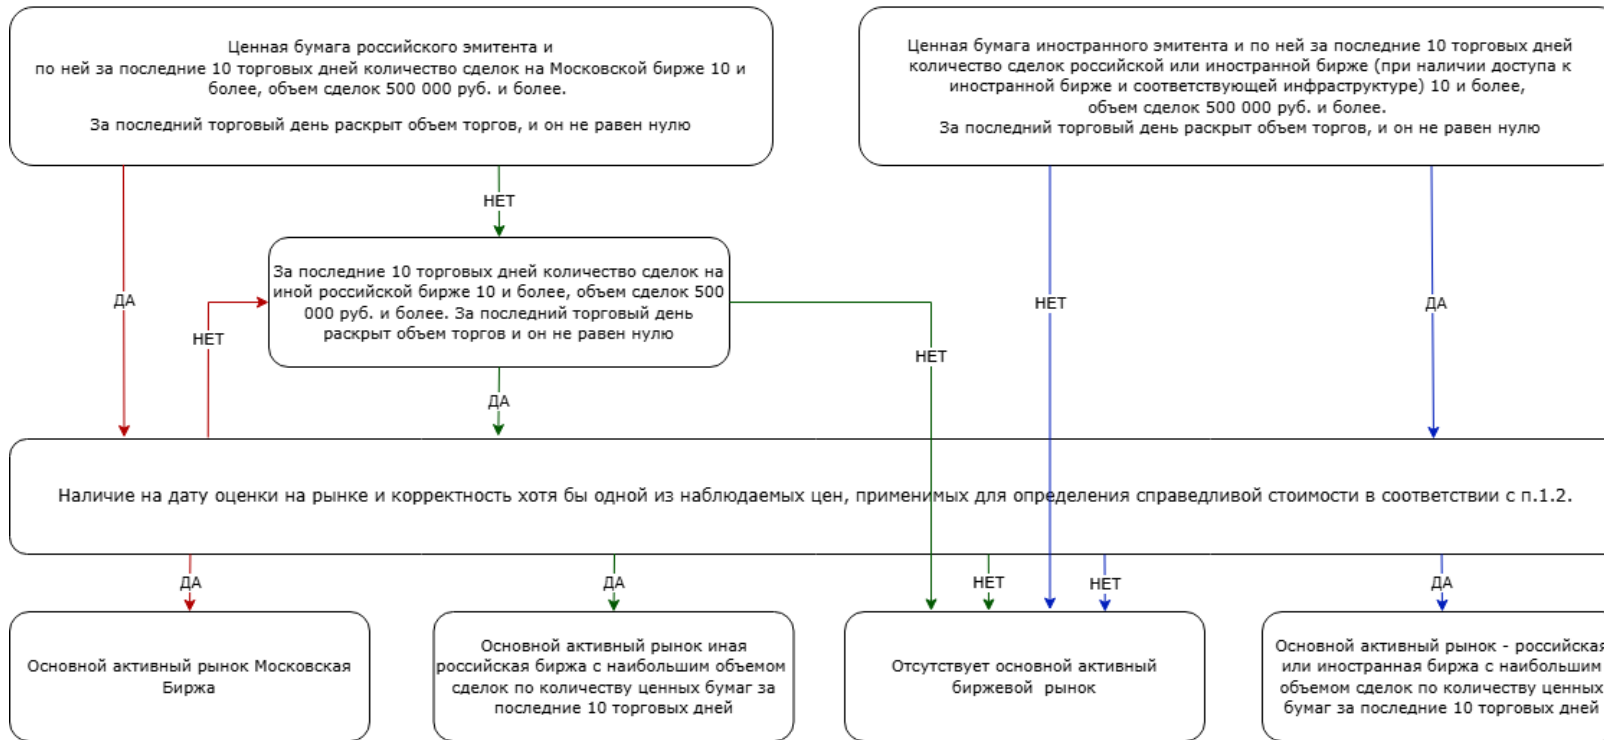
Ценная бумага российского эмитента и по ней за последние 10 торговых дней количество сделок на Московской бирже 10 и более, объем сделок 500 000 руб. и более.

За последний торговый день раскрыт объем торгов, и он не равен нулю

Ценная бумага иностранного эмитента и по ней за последние 10 торговых дней количество сделок российской или иностранной бирже (при наличии доступа к иностранной бирже и соответствующей инфраструктуре) 10 и более, объем сделок 500 000 руб. и более.
За последний торговый день раскрыт объем торгов, и он не равен нулю

НЕТ

ДА

НЕТ

За последние 10 торговых дней количество сделок на иной российской бирже 10 и более, объем сделок 500 000 руб. и более. За последний торговый день раскрыт объем торгов и он не равен нулю

НЕТ

ДА

НЕТ

ДА

Наличие на дату оценки на рынке и корректность хотя бы одной из наблюдаемых цен, применимых для определения справедливой стоимости в соответствии с п.1.2.

ДА

ДА

НЕТ

НЕТ

ДА

Основной активный рынок Московская Биржа

Основной активный рынок иная российская биржа с наибольшим объемом сделок по количеству ценных бумаг за последние 10 торговых дней

Отсутствует основной активный биржевой рынок

Основной активный рынок - российская или иностранная биржа с наибольшим объемом сделок по количеству ценных бумаг за последние 10 торговых дней